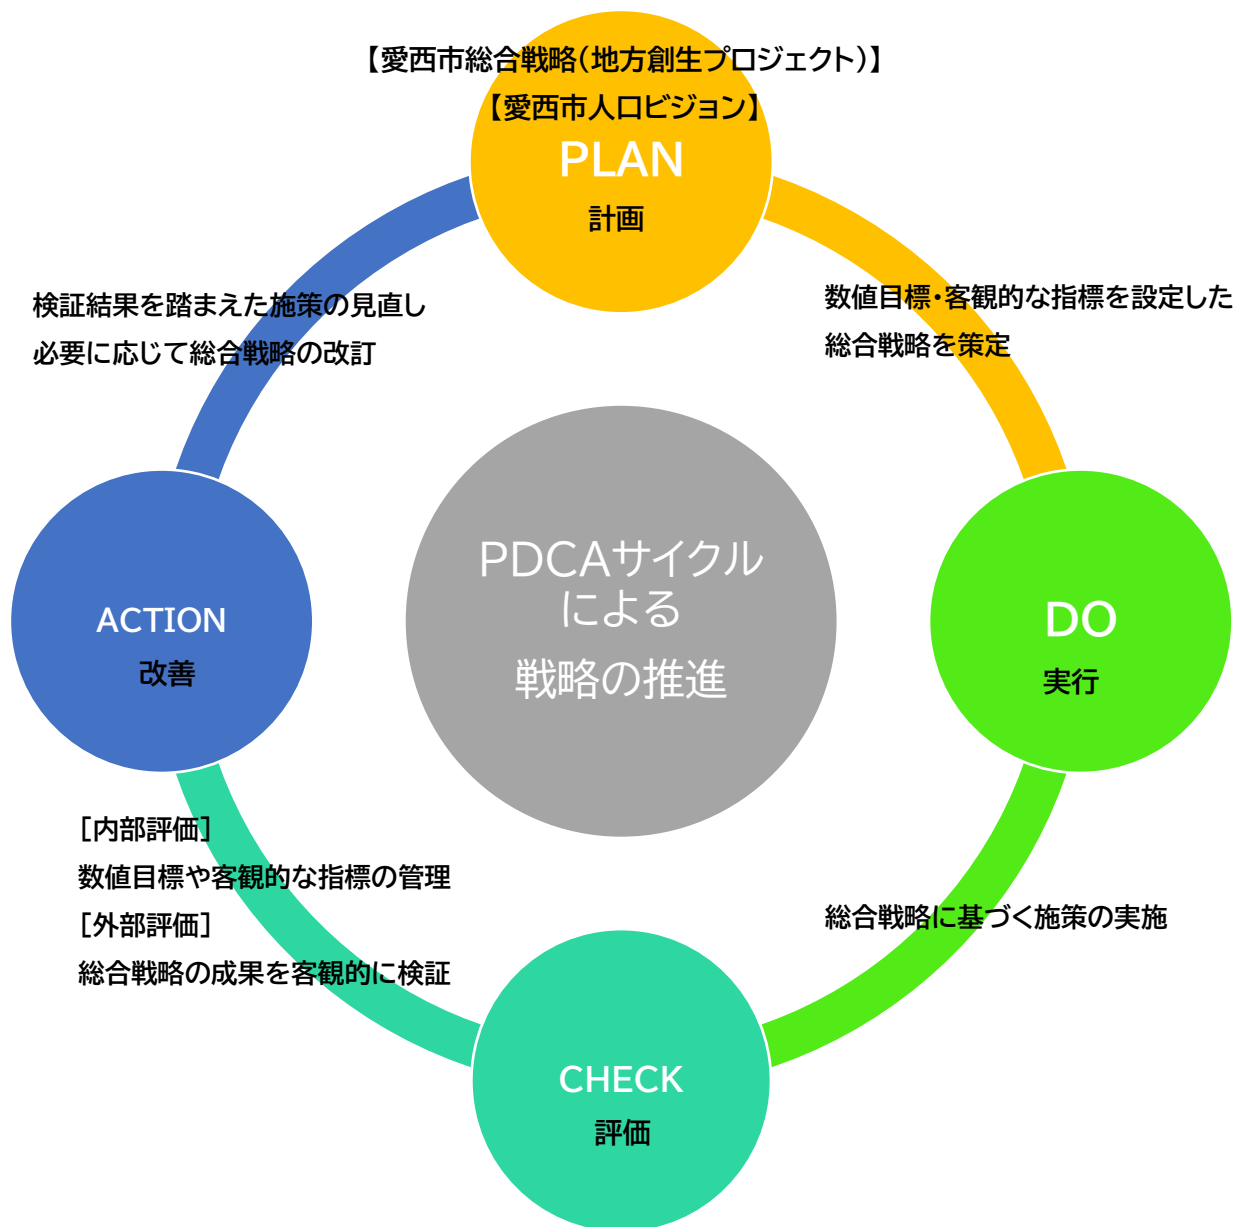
【愛西市総合戦略(地方創生プロジェクト)】
【愛西市人口ビジョン】
PLAN
計画

数値目標・客観的な指標を設定した
総合戦略を策定

検証結果を踏まえた施策の見直し
必要に応じて総合戦略の改訂

PDCAサイクル
による
戦略の推進

ACTION
改善

DO
実行

[内部評価]
数値目標や客観的な指標の管理
[外部評価]
総合戦略の成果を客観的に検証

総合戦略に基づく施策の実施

CHECK
評価